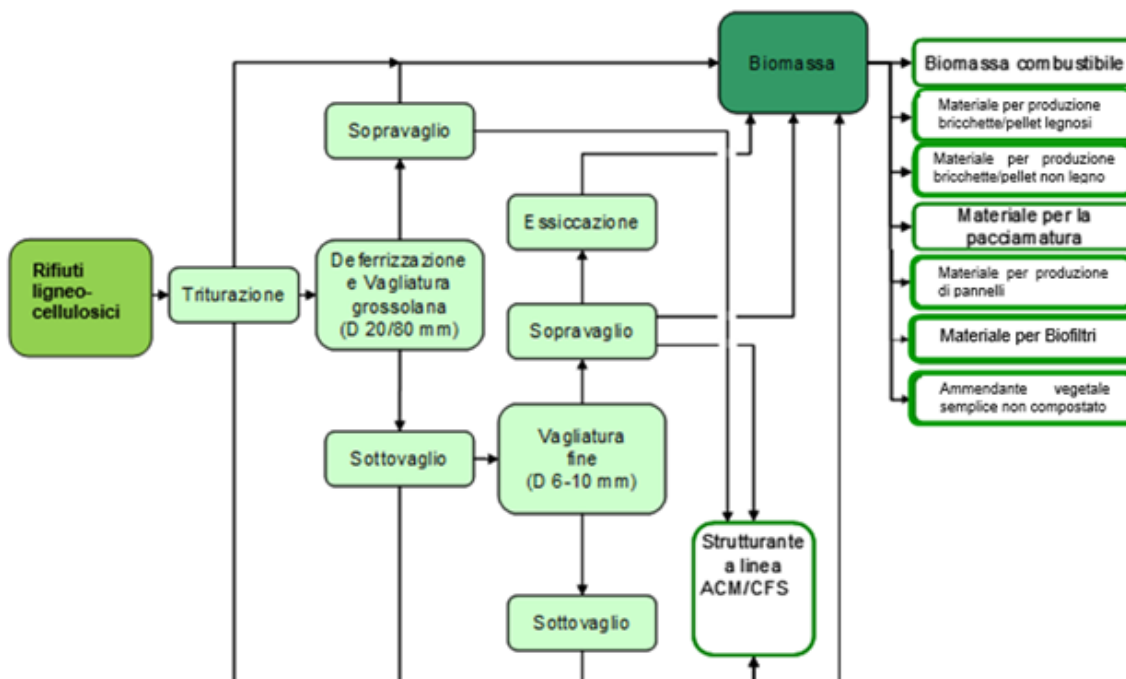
Biomassa

Biomassa combustibile

Materiale per produzione bricchette/pellet legnosi

Materiale per produzione bricchette/pellet non legno

Materiale per la pacciamatura

Materiale per produzione di pannelli

Materiale per Biofiltri

Ammendante vegetale semplice non compostato

Sopravaglio

Essiccazione

Rifiuti ligneo-cellulosici

Triturazione

Deferrizzazione e Vagliatura grossolana (D 20/80 mm)

Sopravaglio

Sottovaglio

Vagliatura fine (D 6-10 mm)

Sottovaglio

Strutturante a linea ACM/CFS